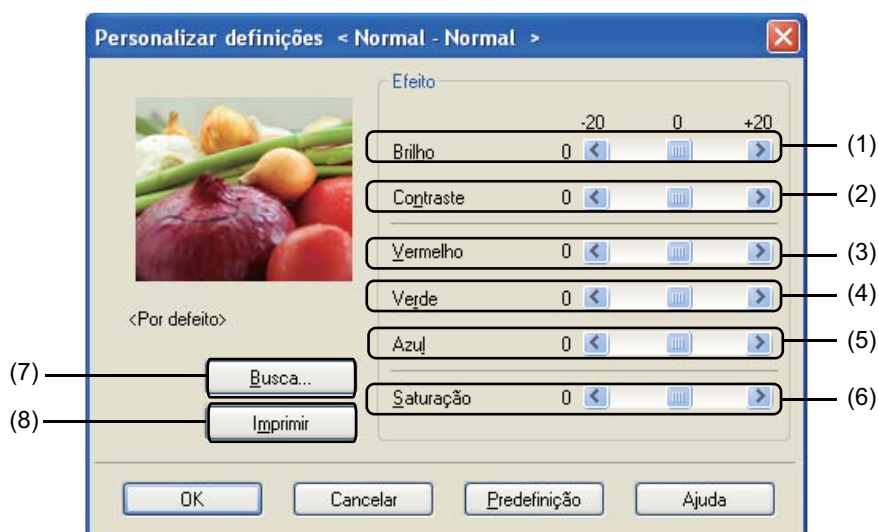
Personalizar definições < Normal - Normal >

Efeito

-20 0 +20

Brilho 0

Contraste 0

Vermelho 0

Verde 0

Azul 0

Saturação 0

<Por defeito>

Busca...

Imprimir

OK

Cancelar

Predefinição

Ajuda

(1)
(2)
(3)
(4)
(5)
(6)
(7)
(8)